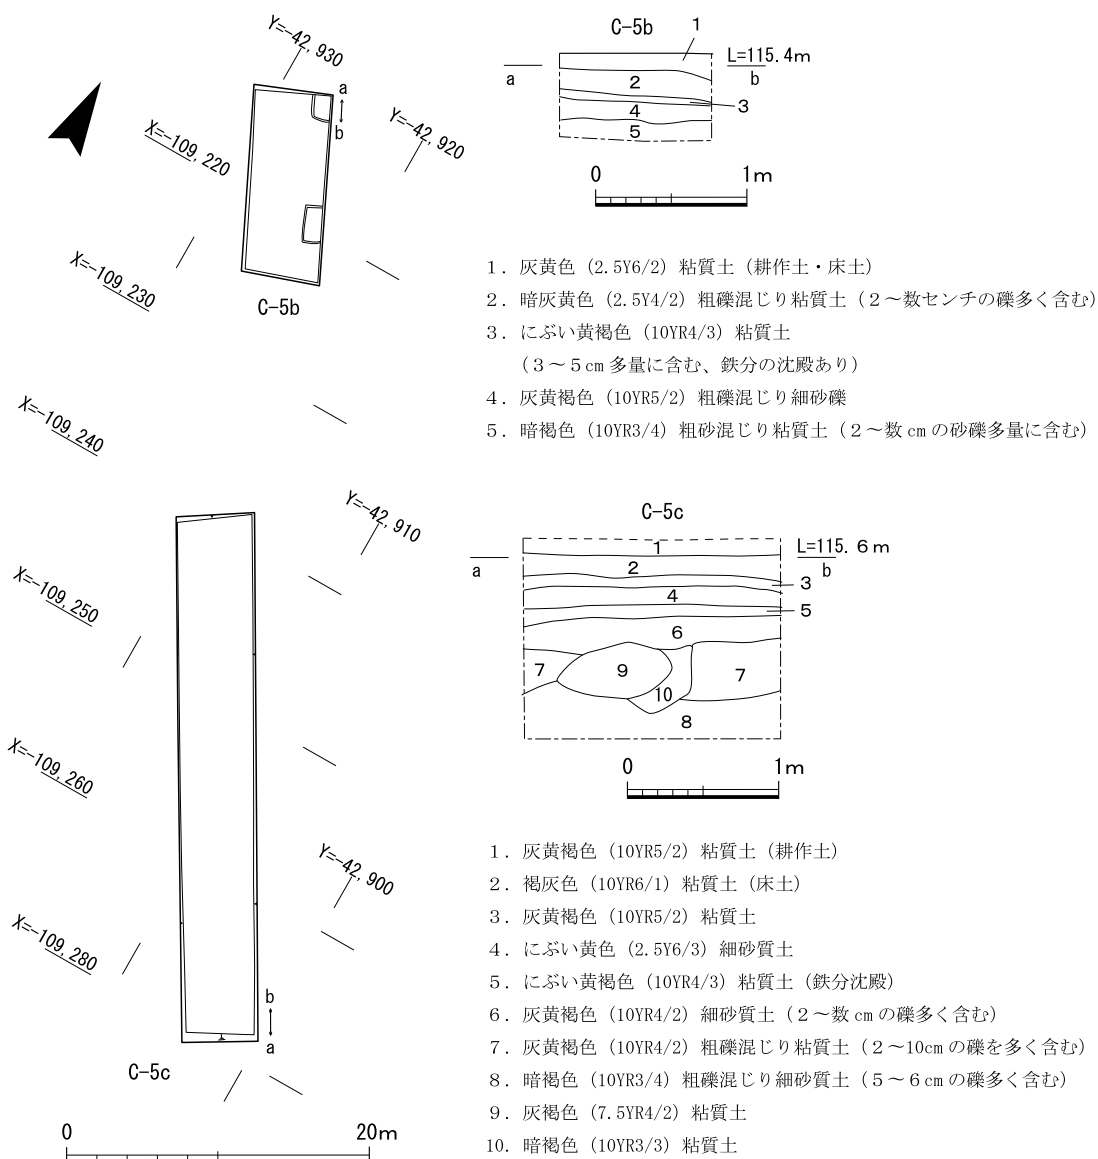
Y=-42,930

a
b

Y=-42,920

X=-109,220

X=-109,230

C-5b

X=-109,240

C-5b

1

a

L=115.4m
b

2

3

4

5

0 1m

1．灰黄色（2.5Y6/2）粘質土（耕作土・床土）
2．暗灰黄色（2.5Y4/2）粗礫混じり粘質土（2～数センチの礫多く含む）
3．にぶい黄褐色（10YR4/3）粘質土
（3～5cm 多量に含む、鉄分の沈殿あり）
4．灰黄褐色（10YR5/2）粗礫混じり細砂礫
5．暗褐色（10YR3/4）粗砂混じり粘質土（2～数 cm の砂礫多量に含む）

Y=-42,910

X=-109,250

X=-109,260

Y=-42,900

X=-109,280

b
a

C-5c

0 20m

C-5c

1

a

L=115.6m
b

2

3

4

5

6

7

9

7

10

8

0 1m

1．灰黄褐色（10YR5/2）粘質土（耕作土）
2．褐灰色（10YR6/1）粘質土（床土）
3．灰黄褐色（10YR5/2）粘質土
4．にぶい黄色（2.5Y6/3）細砂質土
5．にぶい黄褐色（10YR4/3）粘質土（鉄分沈殿）
6．灰黄褐色（10YR4/2）細砂質土（2～数 cm の礫多く含む）
7．灰黄褐色（10YR4/2）粗礫混じり粘質土（2～10cm の礫を多く含む）
8．暗褐色（10YR3/4）粗礫混じり細砂質土（5～6cm の礫多く含む）
9．灰褐色（7.5YR4/2）粘質土
10．暗褐色（10YR3/3）粘質土